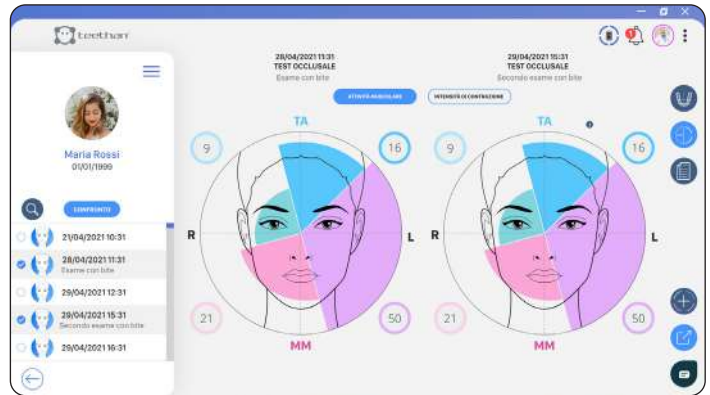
teethan

Maria Rossi
01/01/1999

CONFRONTO

21/04/2021 10:31

28/04/2021 11:31
Esame con bite

29/04/2021 12:31

29/04/2021 15:31
Secondo esame con bite

29/04/2021 16:31

28/04/2021 11:31
TEST OCCLUSALE
Esame con bite

29/04/2021 15:31
TEST OCCLUSALE
Secondo esame con bite

ATTIVITÀ MUSCOLARE

INTENSITÀ DI CONTRAZIONE

TA
9
16
R
L
21
50
MM

TA
9
16
R
L
21
50
MM